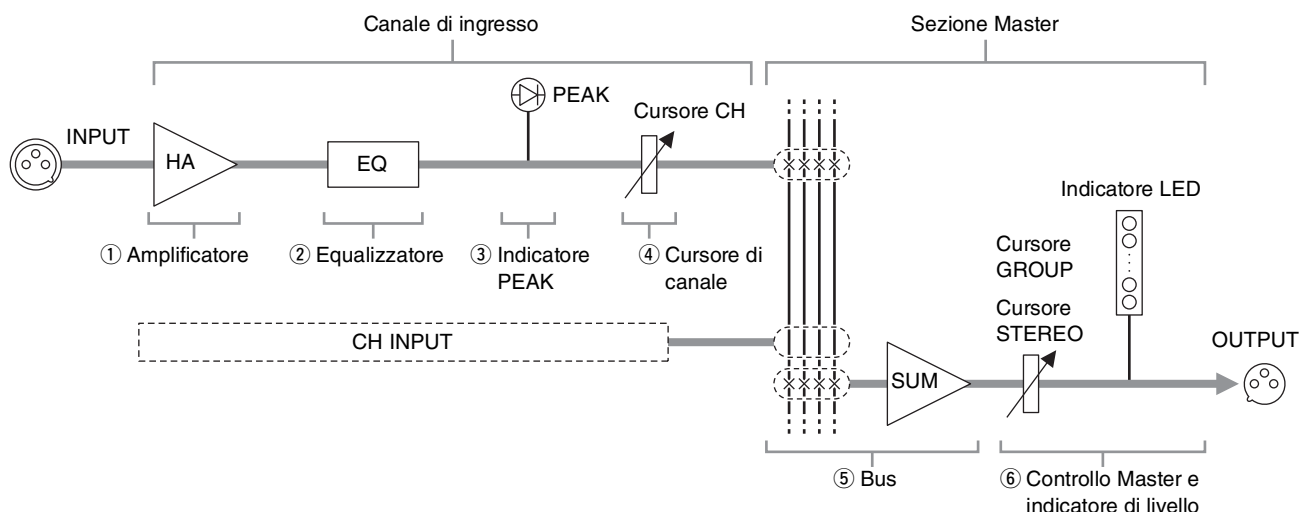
Canale di ingresso

Sezione Master

PEAK

Cursore CH

INPUT

HA

EQ

Indicatore LED

① Amplificatore

② Equalizzatore

③ Indicatore PEAK

④ Cursore di canale

Cursore GROUP

Cursore STEREO

CH INPUT

OUTPUT

SUM

⑤ Bus

⑥ Controllo Master e indicatore di livello